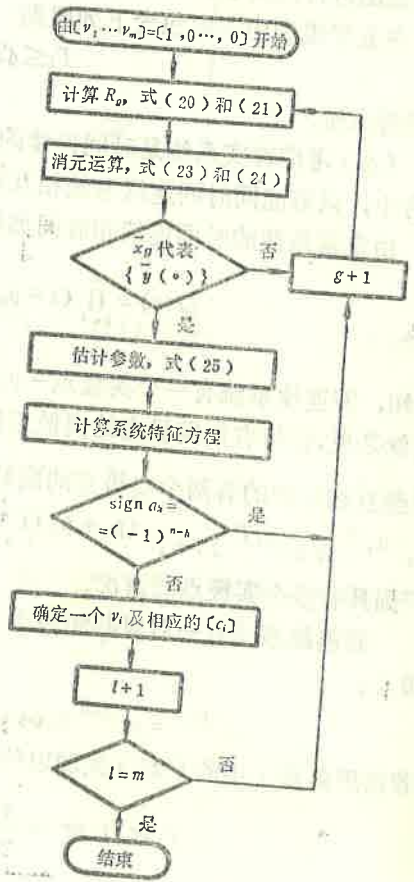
由$[\nu_1 \cdots \nu_m]=[1, 0 \cdots, 0]$开始

计算$R_g$，式（20）和（21）

消元运算，式（23）和（24）

$\bar{x}_g$代表$\{\bar{y}(\circ)\}$

否

$g+1$

是

估计参数，式（25）

计算系统特征方程

$\text{sign}\ a_h = (-1)^{n-h}$

是

否

确定一个$\nu_i$及相应的$[c_i]$

$l+1$

$l=m$

否

是

结束